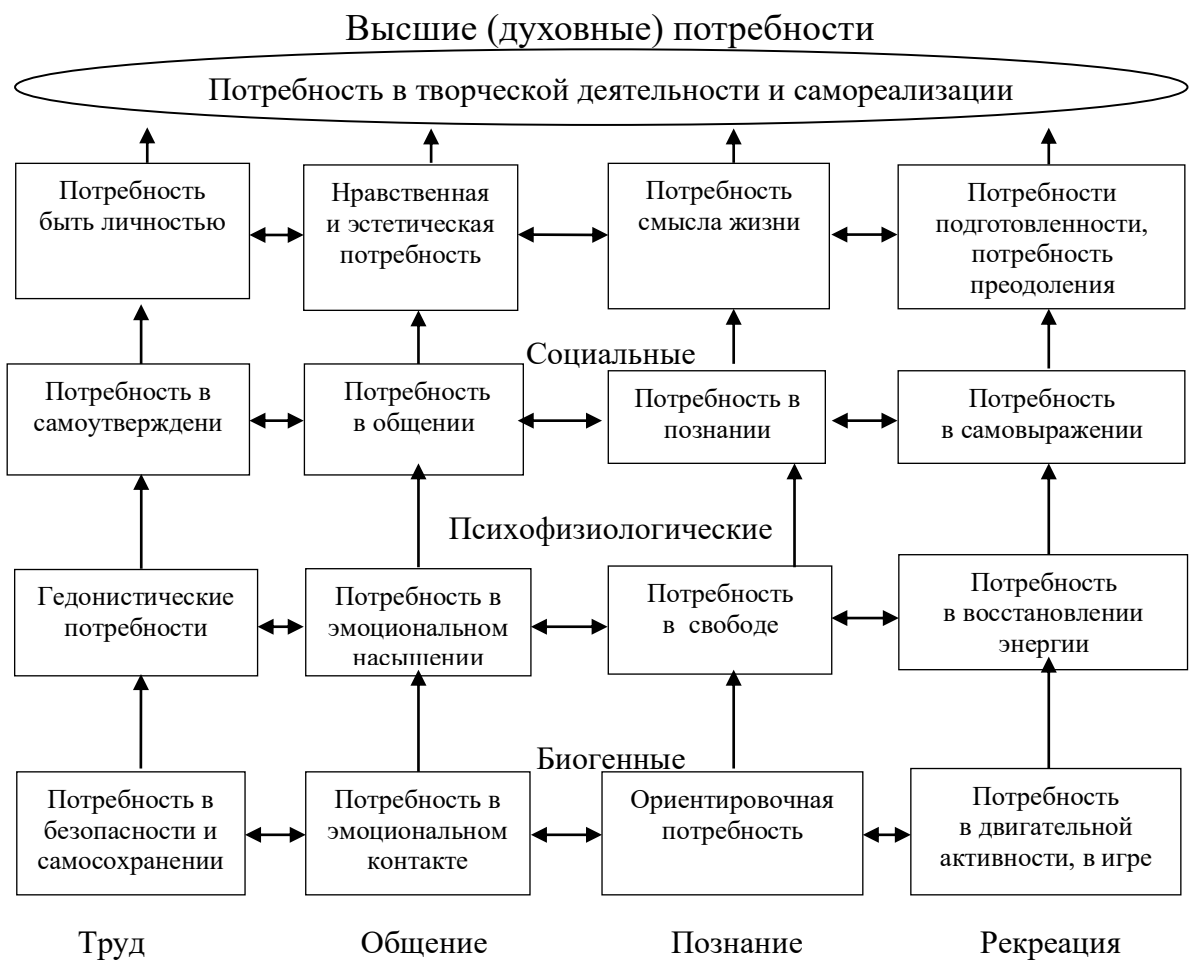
Высшие (духовные) потребности

Потребность в творческой деятельности и самореализации

Потребность быть личностью

Нравственная и эстетическая потребность

Потребность смысла жизни

Потребности подготовленности, потребность преодоления

Социальные

Потребность в самоутверждени

Потребность в общении

Потребность в познании

Потребность в самовыражении

Психофизиологические

Гедонистические потребности

Потребность в эмоциональном насыщении

Потребность в свободе

Потребность в восстановлении энергии

Биогенные

Потребность в безопасности и самосохранении

Потребность в эмоциональном контакте

Ориентировочная потребность

Потребность в двигательной активности, в игре

Труд

Общение

Познание

Рекреация